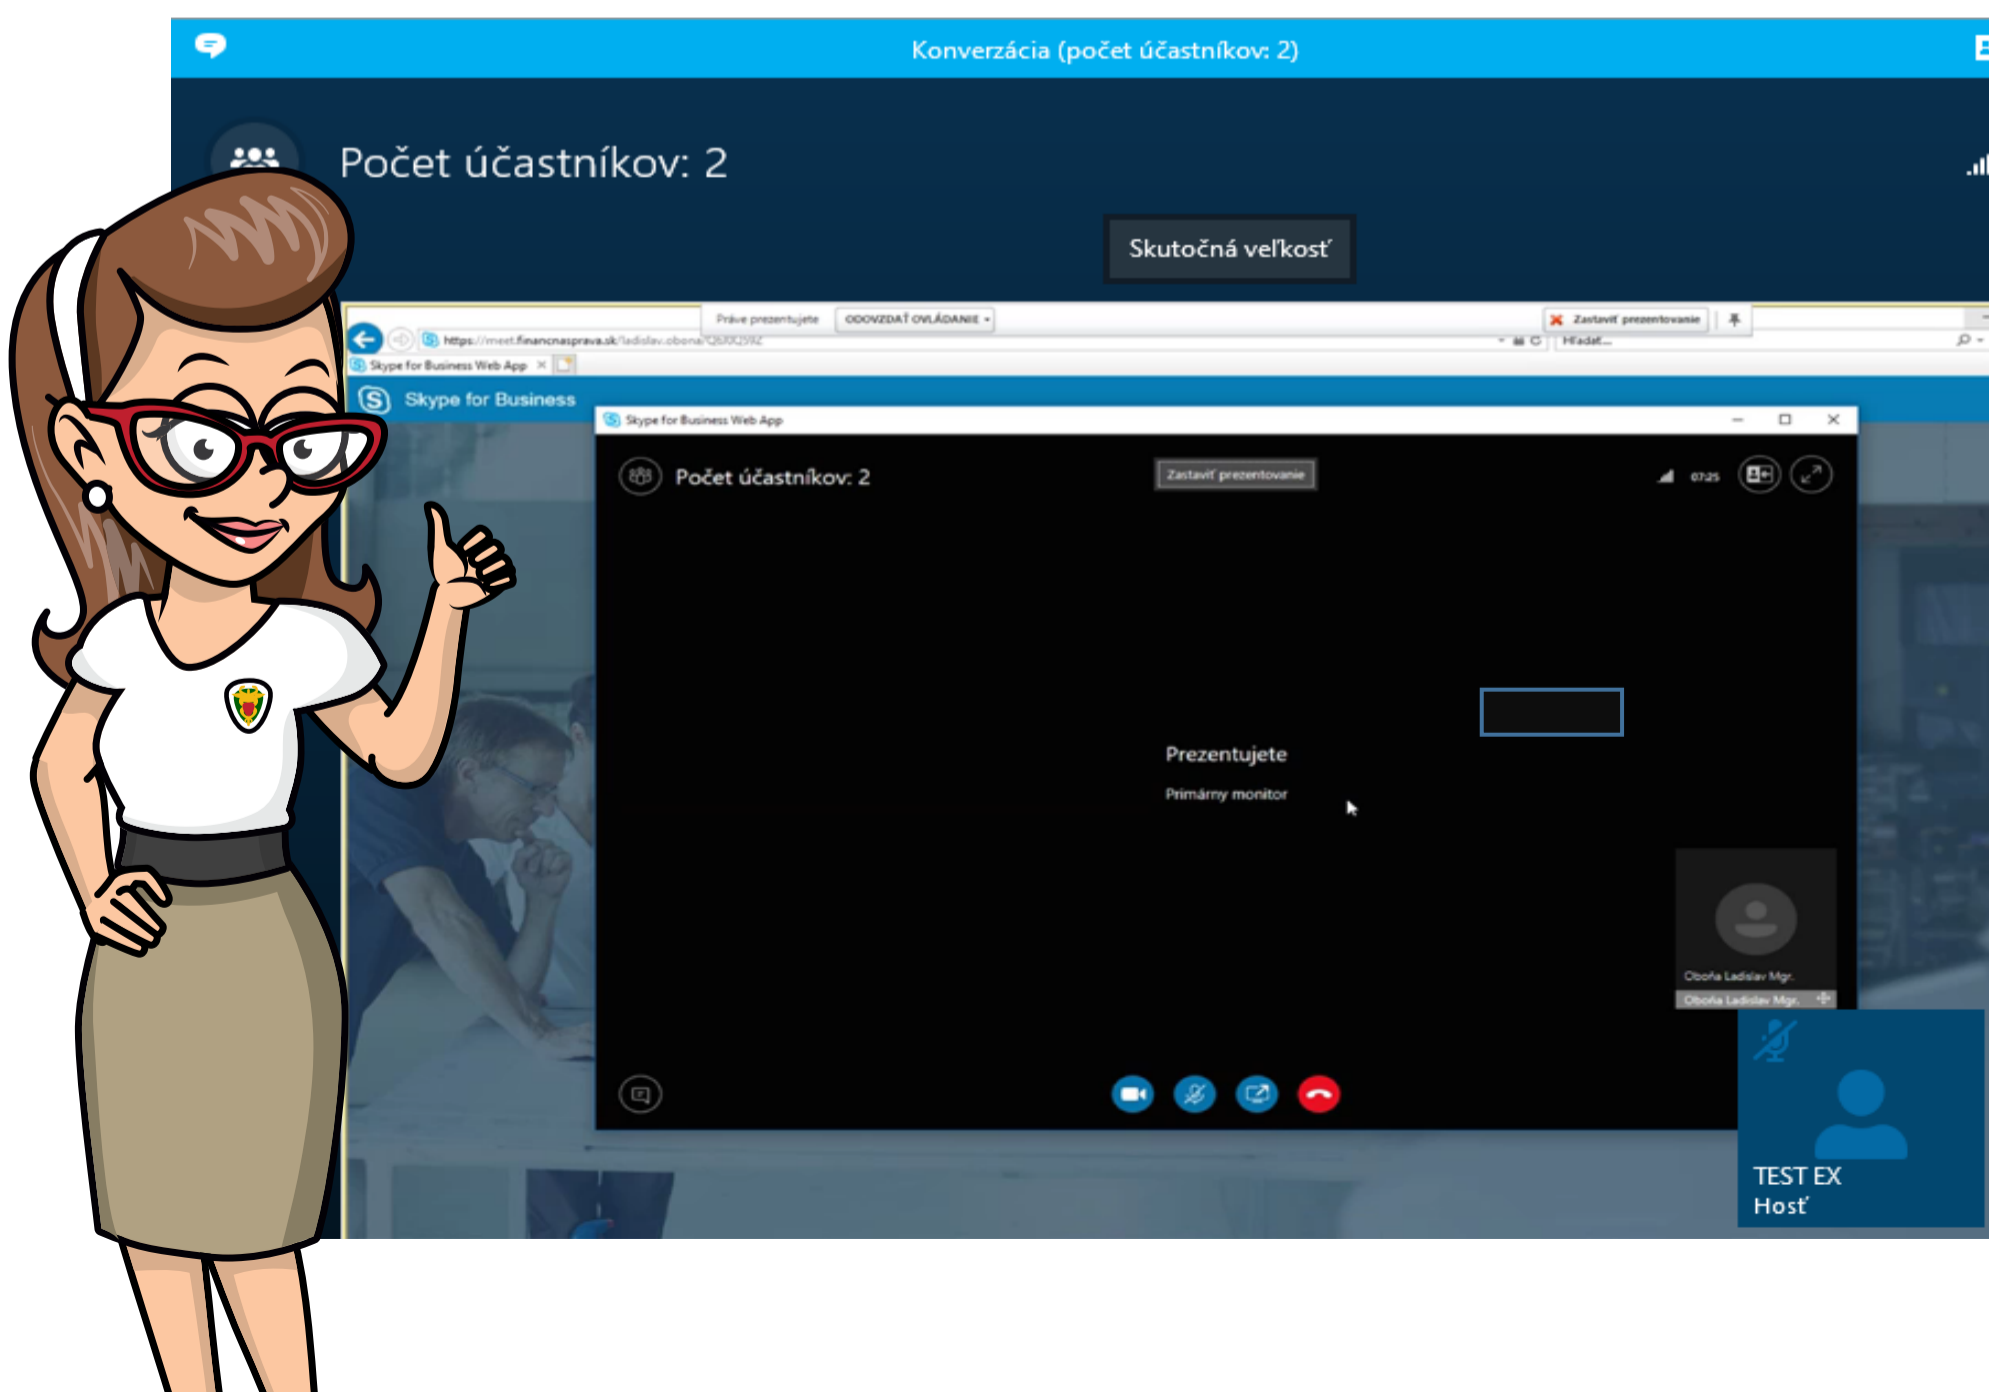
Konverzácia (počet účastníkov: 2)

Počet účastníkov: 2

Skutočná veľkosť

Práve prezentujete ODOVZDAŤ OVLÁDANIE

Zastaviť prezentovanie

https://meet.financnasprava.sk/ladislav.obona/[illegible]

Hľadať...

Skype for Business Web App

Skype for Business

Skype for Business Web App

Počet účastníkov: 2

Zastaviť prezentovanie

07:25

Prezentujete

Primárny monitor

Oboňa Ladislav Mgr.

Oboňa Ladislav Mgr.

TEST EX
Hosť